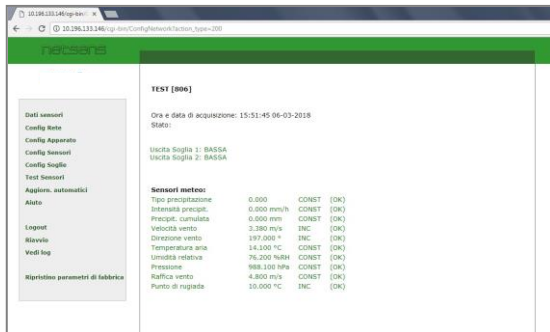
10.196.133.146/cgi-bin/ ×

10.196.133.146/cgi-bin/Config/Network?action_type=200

netsens

TEST [806]

Dati sensori
Config Rete
Config Apparato
Config Sensori
Config Soglie
Test Sensori
Aggiorn. automatici
Aiuto

Logout
Riavvio
Vedi log

Ripristino parametri di fabbrica

Ora e data di acquisizione: 15:51:45 06-03-2018
Stato:

Uscita Soglia 1: BASSA
Uscita Soglia 2: BASSA

Sensori meteo:

| | | | |
|---|---|---|---|
| Tipo precipitazione | 0.000 | CONST | (OK) |
| Intensità precipit. | 0.000 mm/h | CONST | (OK) |
| Precipit. cumulata | 0.000 mm | CONST | (OK) |
| Velocità vento | 3.380 m/s | INC | (OK) |
| Direzione vento | 197.000 ° | INC | (OK) |
| Temperatura aria | 14.100 °C | CONST | (OK) |
| Umidità relativa | 76.200 %RH | CONST | (OK) |
| Pressione | 988.100 hPa | CONST | (OK) |
| Raffica vento | 4.800 m/s | CONST | (OK) |
| Punto di rugiada | 10.000 °C | INC | (OK) |